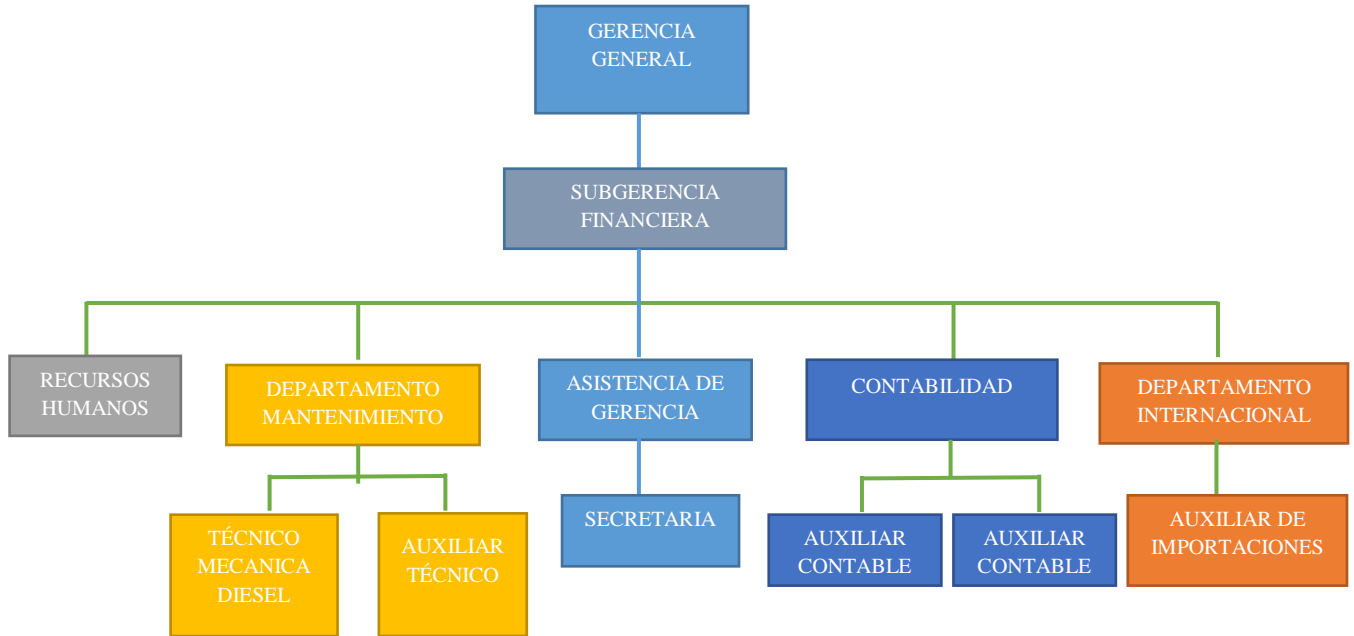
GERENCIA GENERAL

SUBGERENCIA FINANCIERA

RECURSOS HUMANOS

DEPARTAMENTO MANTENIMIENTO

ASISTENCIA DE GERENCIA

CONTABILIDAD

DEPARTAMENTO INTERNACIONAL

TÉCNICO MECANICA DIESEL

AUXILIAR TÉCNICO

SECRETARIA

AUXILIAR CONTABLE

AUXILIAR CONTABLE

AUXILIAR DE IMPORTACIONES